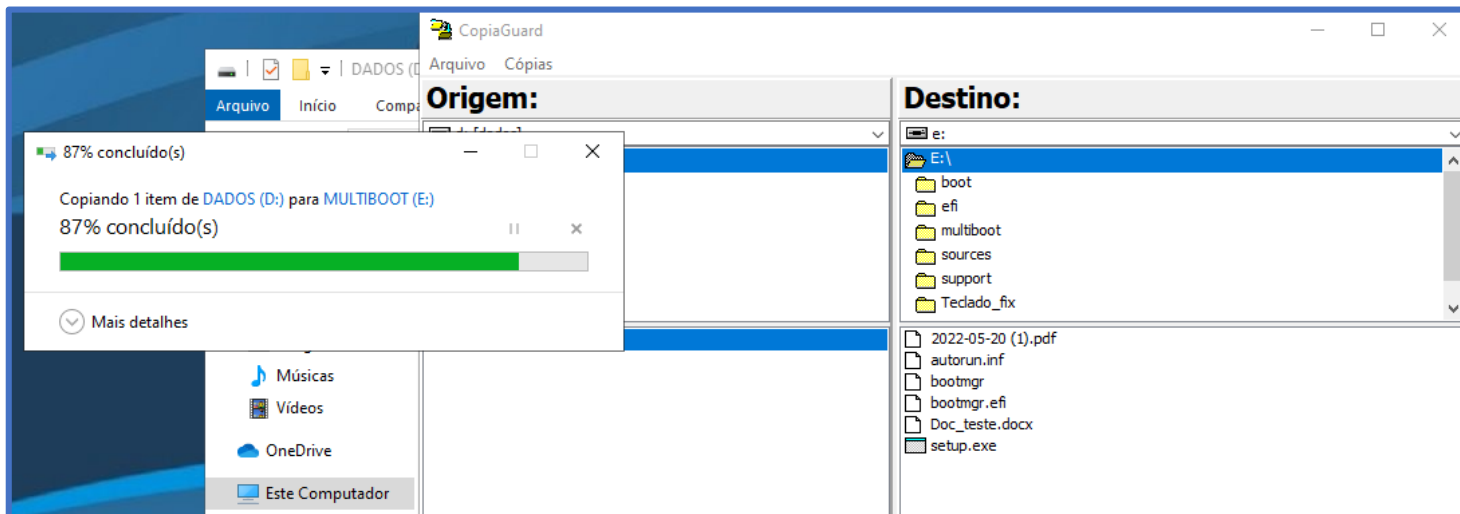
DADOS (D
Arquivo
Início
Compa

CopiaGuard
Arquivo Cópias
Origem:
Destino:
e:
E:\
boot
efi
multiboot
sources
support
Teclado_fix
2022-05-20 (1).pdf
autorun.inf
bootmgr
bootmgr.efi
Doc_teste.docx
setup.exe

87% concluído(s)
Copiando 1 item de DADOS (D:) para MULTIBOOT (E:)
87% concluído(s)
Mais detalhes

Músicas
Vídeos
OneDrive
Este Computador